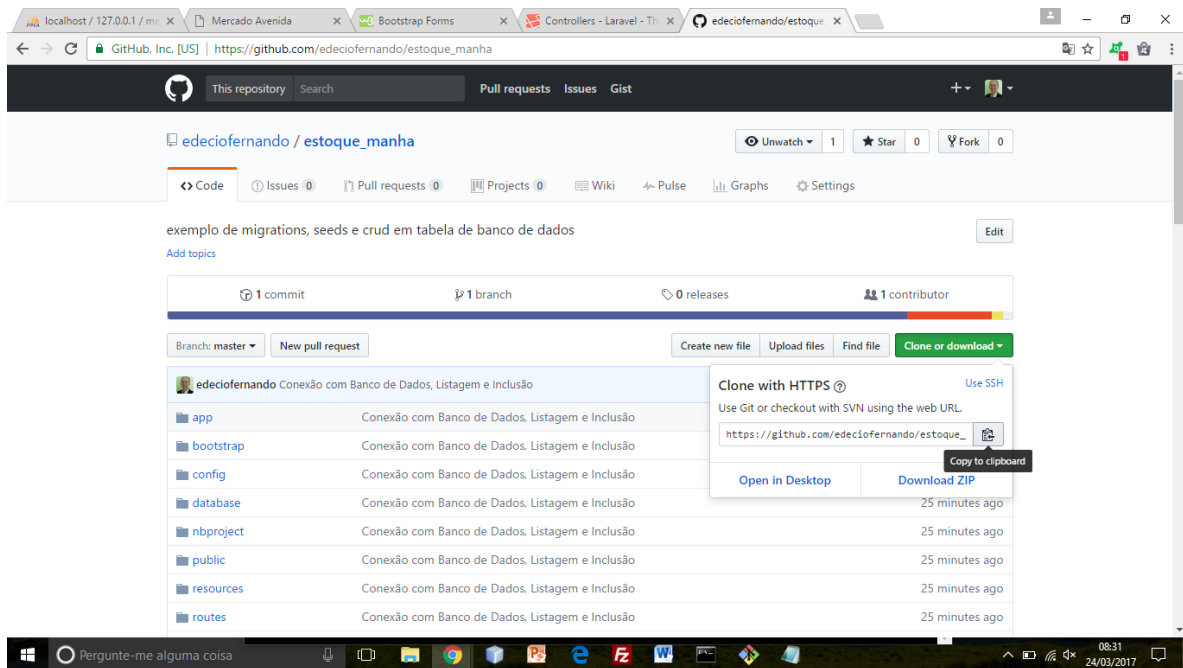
localhost / 127.0.0.1 / m
Mercado Avenida
Bootstrap Forms
Controllers - Laravel - Th
edeciofernando/estoque

GitHub, Inc. [US] | https://github.com/edeciofernando/estoque_manha

This repository Search Pull requests Issues Gist

edeciofernando / estoque_manha

Unwatch 1 Star 0 Fork 0

Code Issues 0 Pull requests 0 Projects 0 Wiki Pulse Graphs Settings

exemplo de migrations, seeds e crud em tabela de banco de dados

Edit

Add topics

1 commit 1 branch 0 releases 1 contributor

Branch: master New pull request Create new file Upload files Find file Clone or download

edeciofernando Conexão com Banco de Dados, Listagem e Inclusão

Clone with HTTPS Use SSH
Use Git or checkout with SVN using the web URL.
https://github.com/edeciofernando/estoque_
Copy to clipboard
Open in Desktop Download ZIP

| | | |
|---|---|---|
| app | Conexão com Banco de Dados, Listagem e Inclusão | |
| bootstrap | Conexão com Banco de Dados, Listagem e Inclusão | |
| config | Conexão com Banco de Dados, Listagem e Inclusão | |
| database | Conexão com Banco de Dados, Listagem e Inclusão | 25 minutes ago |
| nbproject | Conexão com Banco de Dados, Listagem e Inclusão | 25 minutes ago |
| public | Conexão com Banco de Dados, Listagem e Inclusão | 25 minutes ago |
| resources | Conexão com Banco de Dados, Listagem e Inclusão | 25 minutes ago |
| routes | Conexão com Banco de Dados, Listagem e Inclusão | 25 minutes ago |

Pergunte-me alguma coisa
08:31
24/03/2017